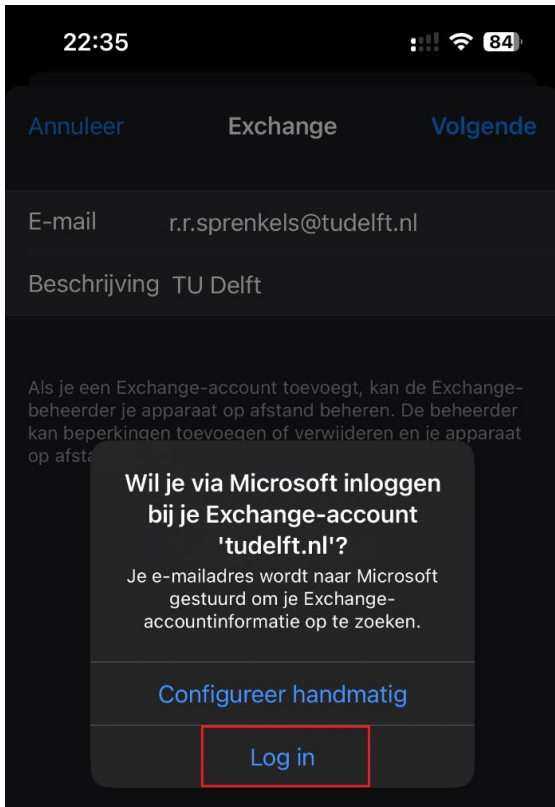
22:35

84

Annuleer Exchange Volgende

E-mail r.r.sprenkels@tudelft.nl

Beschrijving TU Delft

Als je een Exchange-account toevoegt, kan de Exchange-beheerder je apparaat op afstand beheren. De beheerder kan beperkingen toevoegen of verwijderen en je apparaat op afsta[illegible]

Wil je via Microsoft inloggen bij je Exchange-account 'tudelft.nl'?

Je e-mailadres wordt naar Microsoft gestuurd om je Exchange-accountinformatie op te zoeken.

Configureer handmatig

Log in